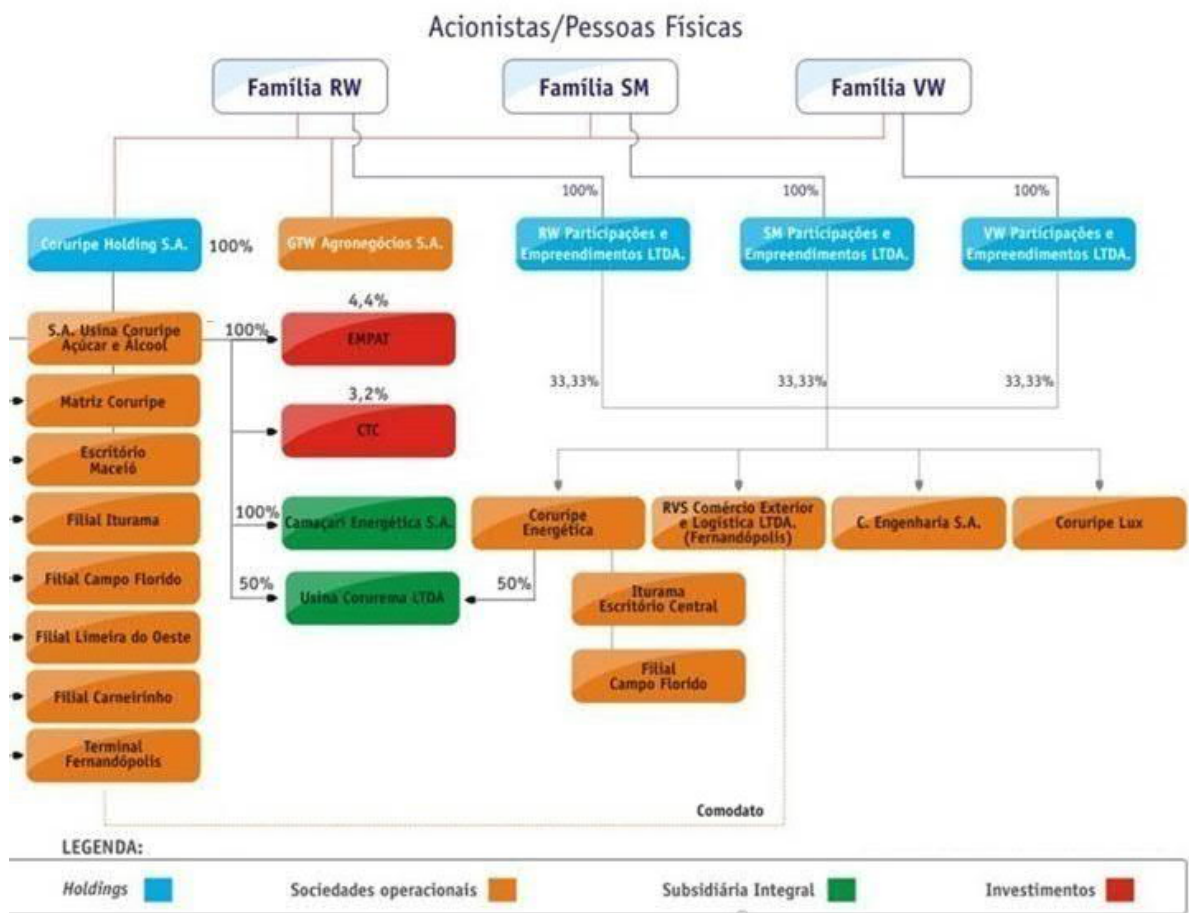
Acionistas/Pessoas Físicas

Família RW

Família SM

Família VW

100%

100%

100%

Coruripe Holding S.A.

100%

GTW Agronegócios S.A.

RW Participações e Empreendimentos LTDA.

SM Participações e Empreendimentos LTDA.

VW Participações e Empreendimentos LTDA.

4,4%

S.A. Usina Coruripe Açúcar e Álcool

100%

EMPAT

33,33%

33,33%

33,33%

Matriz Coruripe

3,2%

CTC

Escritório Maceió

Filial Iturama

100%

Camaçari Energética S.A.

Coruripe Energética

RVS Comércio Exterior e Logística LTDA. (Fernandópolis)

C. Engenharia S.A.

Coruripe Lux

Filial Campo Florido

50%

Usina Corurema LTDA

50%

Iturama Escritório Central

Filial Limeira do Oeste

Filial Campo Florido

Filial Carneirinho

Terminal Fernandópolis

Comodato

LEGENDA:

Holdings

Sociedades operacionais

Subsidiária Integral

Investimentos